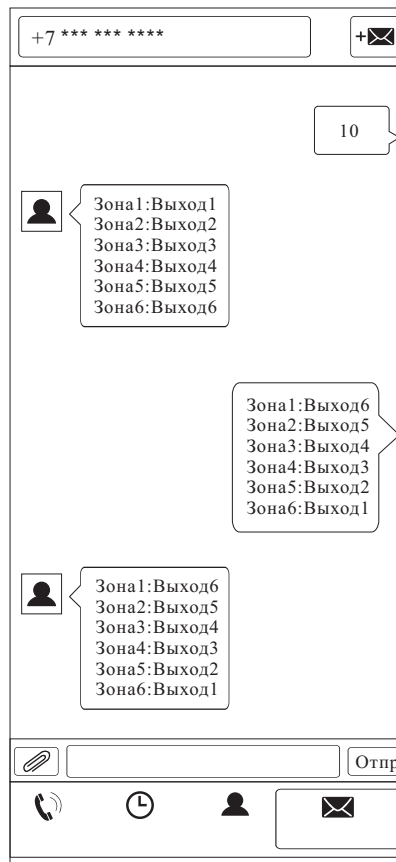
+7 *** *** ****

+

10

Зона1:Выход1
Зона2:Выход2
Зона3:Выход3
Зона4:Выход4
Зона5:Выход5
Зона6:Выход6

Зона1:Выход6
Зона2:Выход5
Зона3:Выход4
Зона4:Выход3
Зона5:Выход2
Зона6:Выход1

Зона1:Выход6
Зона2:Выход5
Зона3:Выход4
Зона4:Выход3
Зона5:Выход2
Зона6:Выход1

Отпр